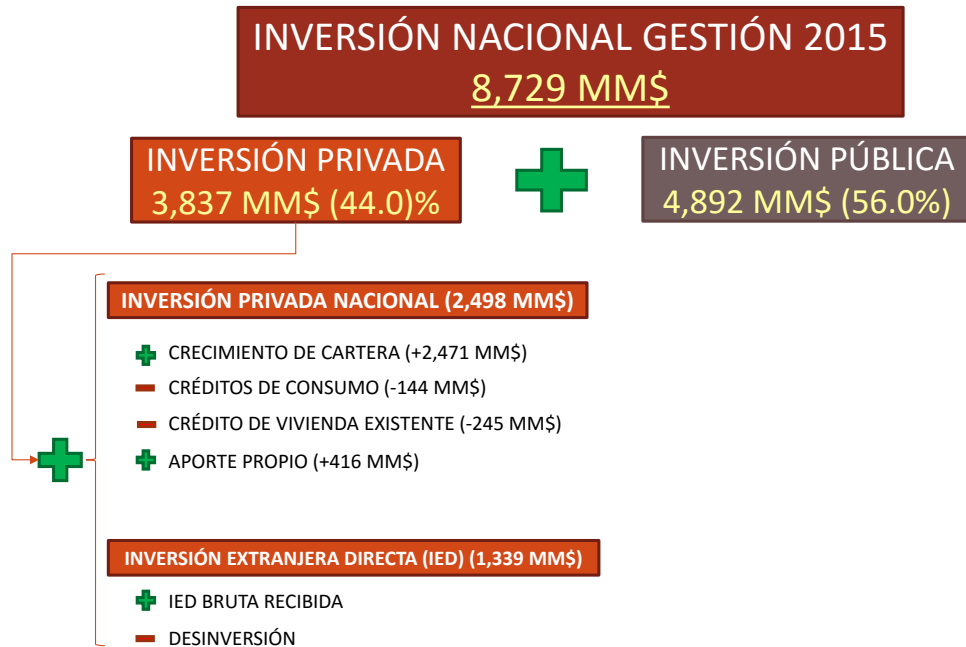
INVERSIÓN NACIONAL GESTIÓN 2015
8,729 MM$

INVERSIÓN PRIVADA
3,837 MM$ (44.0)%

INVERSIÓN PÚBLICA
4,892 MM$ (56.0%)

INVERSIÓN PRIVADA NACIONAL (2,498 MM$)

CRECIMIENTO DE CARTERA (+2,471 MM$)
CRÉDITOS DE CONSUMO (-144 MM$)
CRÉDITO DE VIVIENDA EXISTENTE (-245 MM$)
APORTE PROPIO (+416 MM$)

INVERSIÓN EXTRANJERA DIRECTA (IED) (1,339 MM$)

IED BRUTA RECIBIDA
DESINVERSIÓN